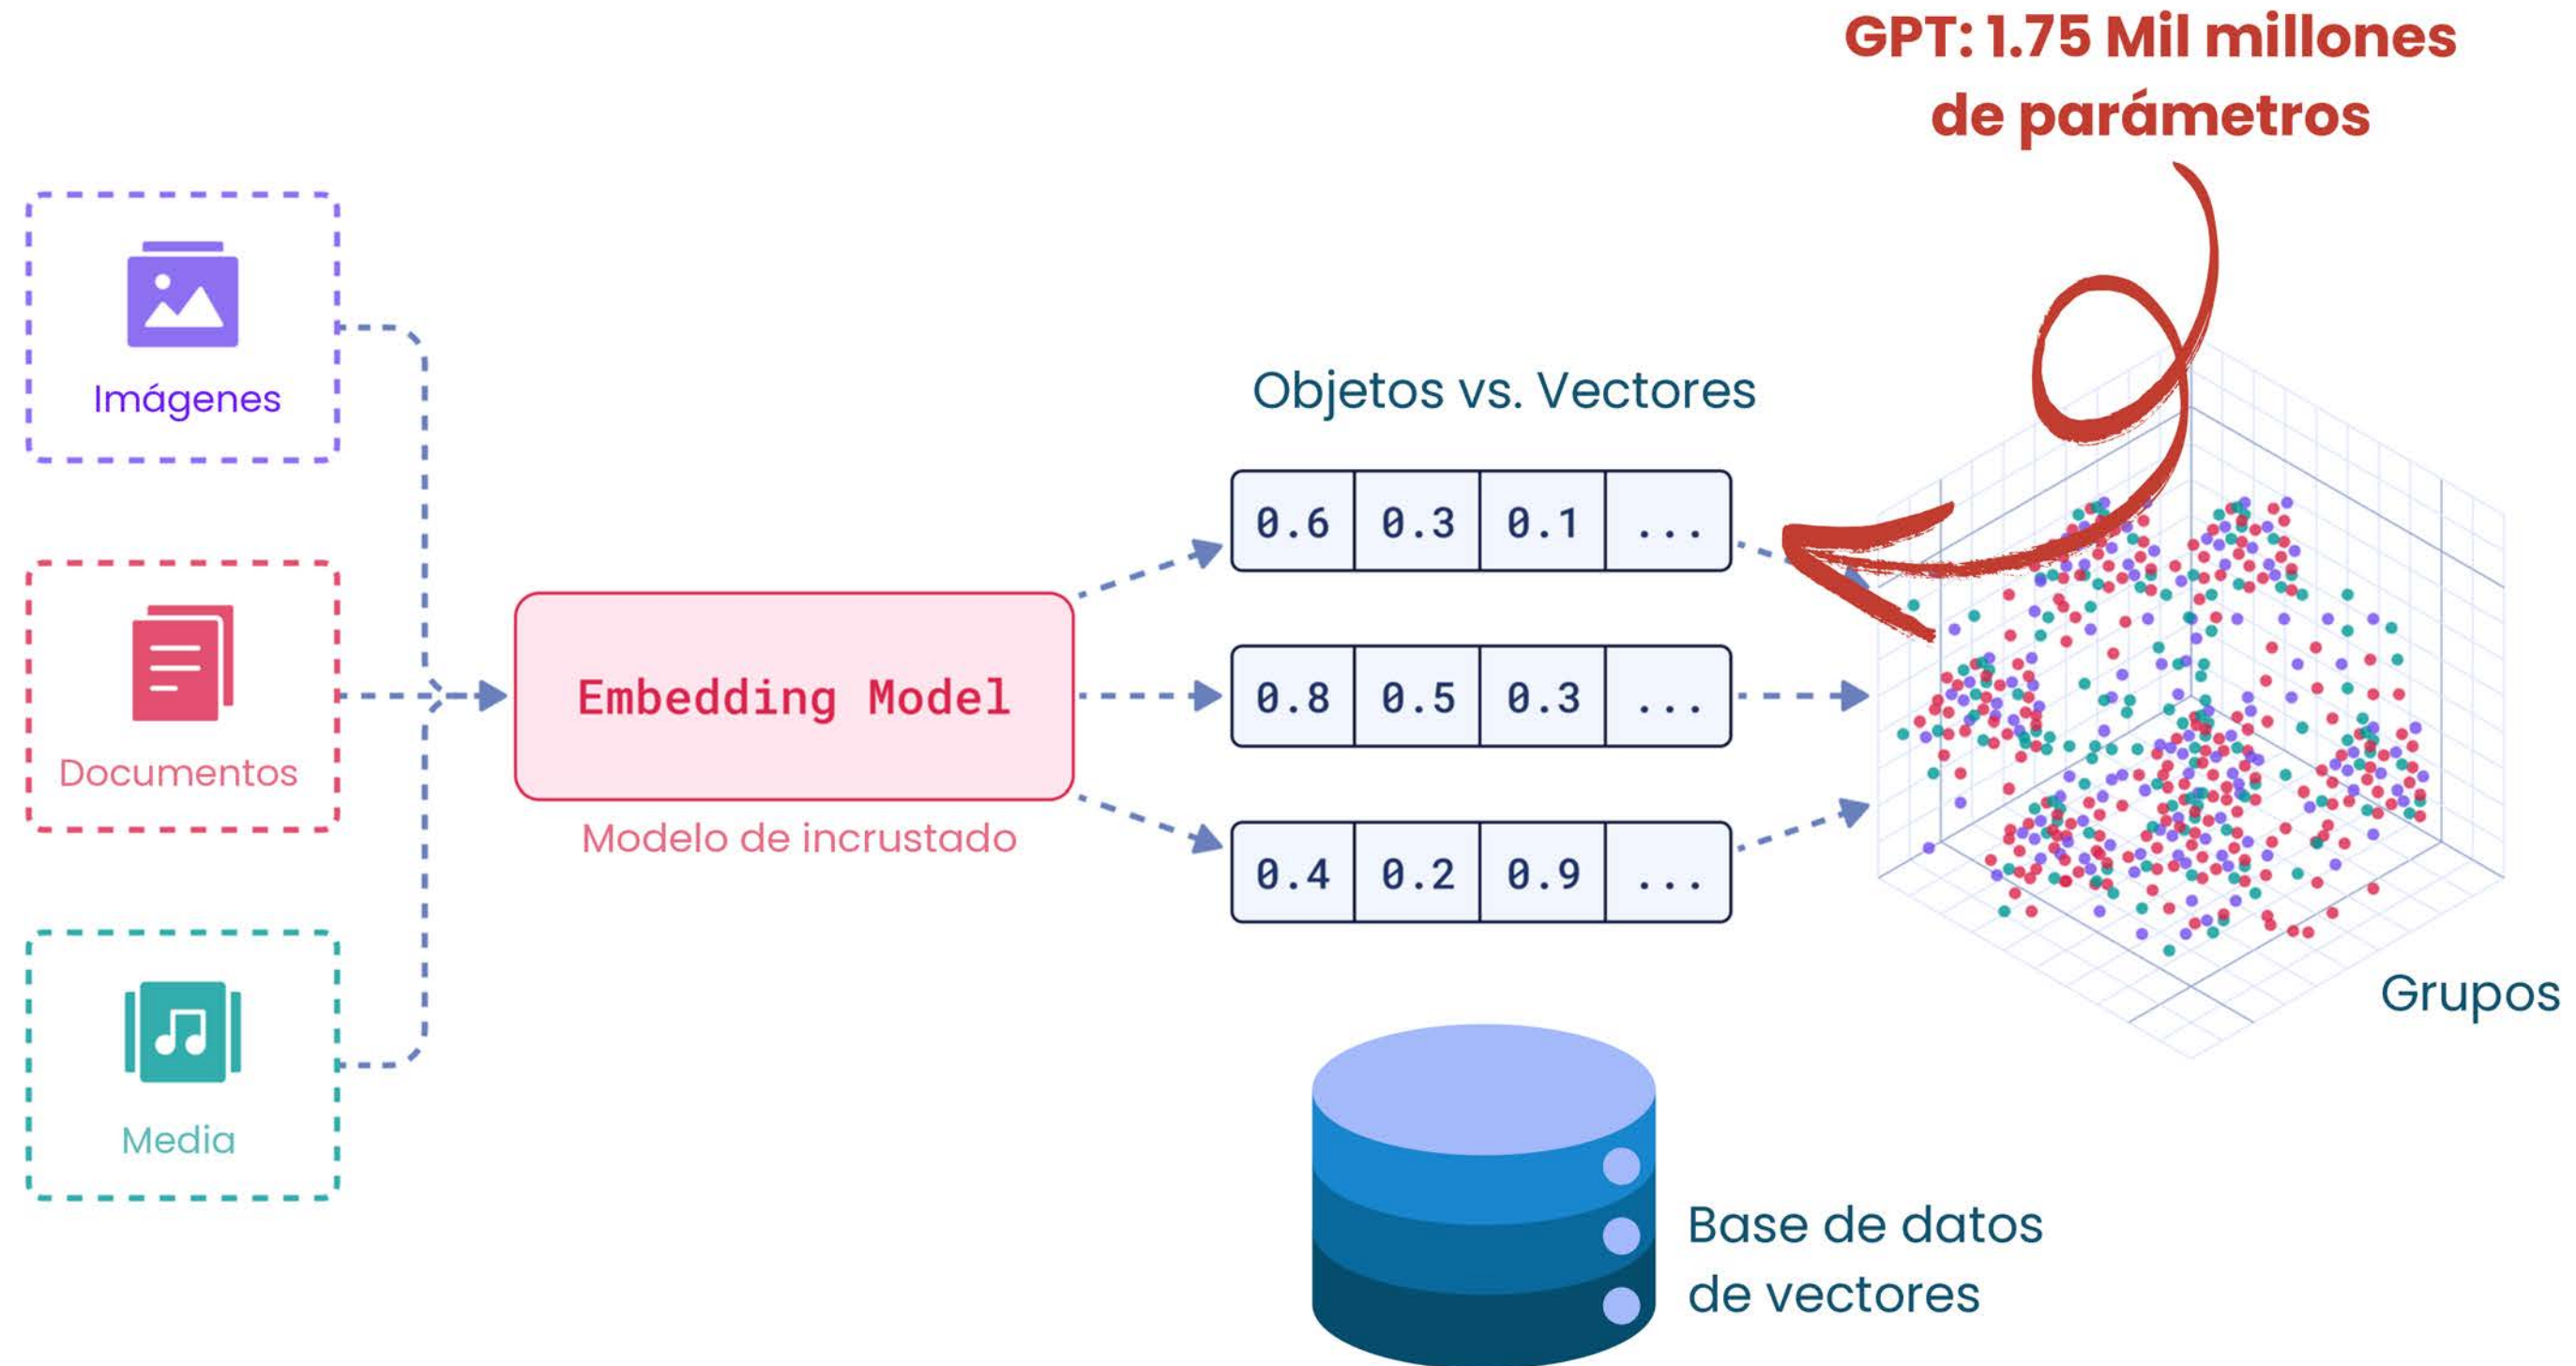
GPT: 1.75 Mil millones de parámetros

Imágenes

Documentos

Media

Embedding Model

Modelo de incrustado

Objetos vs. Vectores

| 0.6 | 0.3 | 0.1 | ... |
|---|---|---|---|
| 0.8 | 0.5 | 0.3 | ... |
| 0.4 | 0.2 | 0.9 | ... |

Grupos

Base de datos de vectores